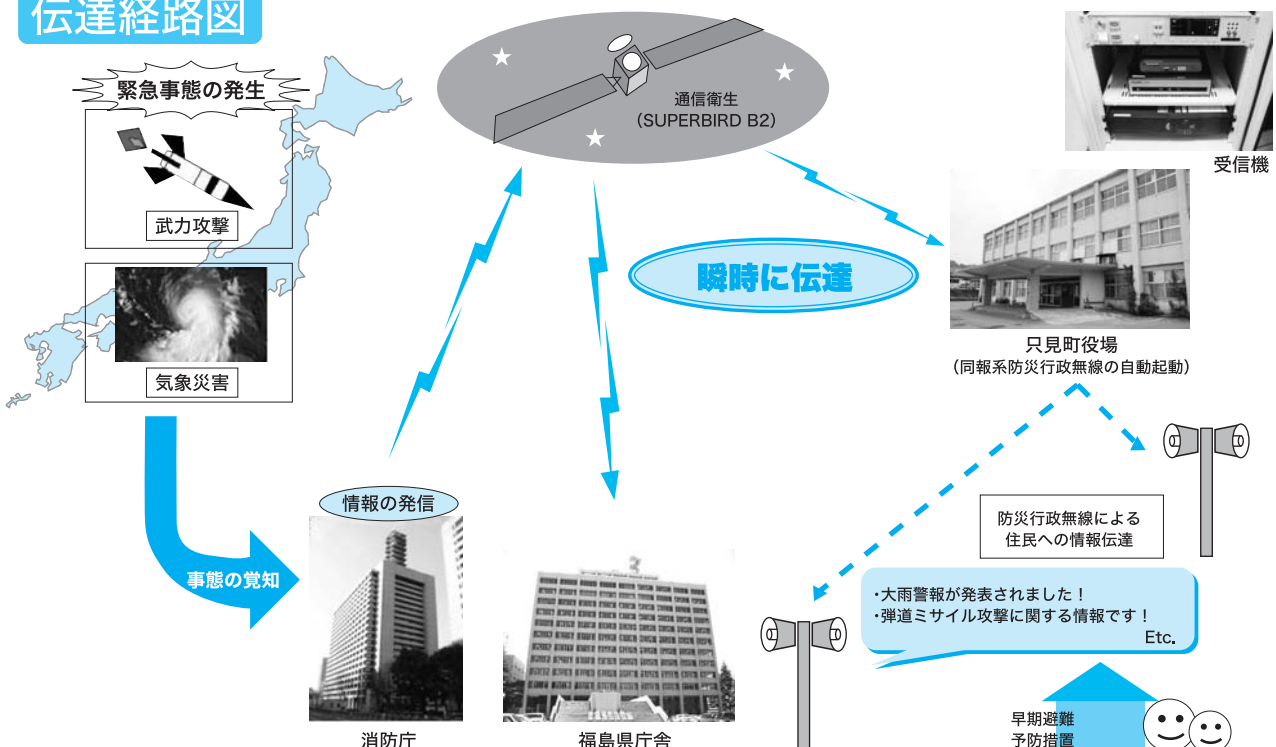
伝達経路図

緊急事態の発生

武力攻撃

気象災害

事態の覚知

通信衛生
(SUPERBIRD B2)

瞬時に伝達

受信機

只見町役場
(同報系防災行政無線の自動起動)

情報の発信

消防庁

福島県庁舎

防災行政無線による
住民への情報伝達

・大雨警報が発表されました！
・弾道ミサイル攻撃に関する情報です！
Etc.

早期避難
予防措置